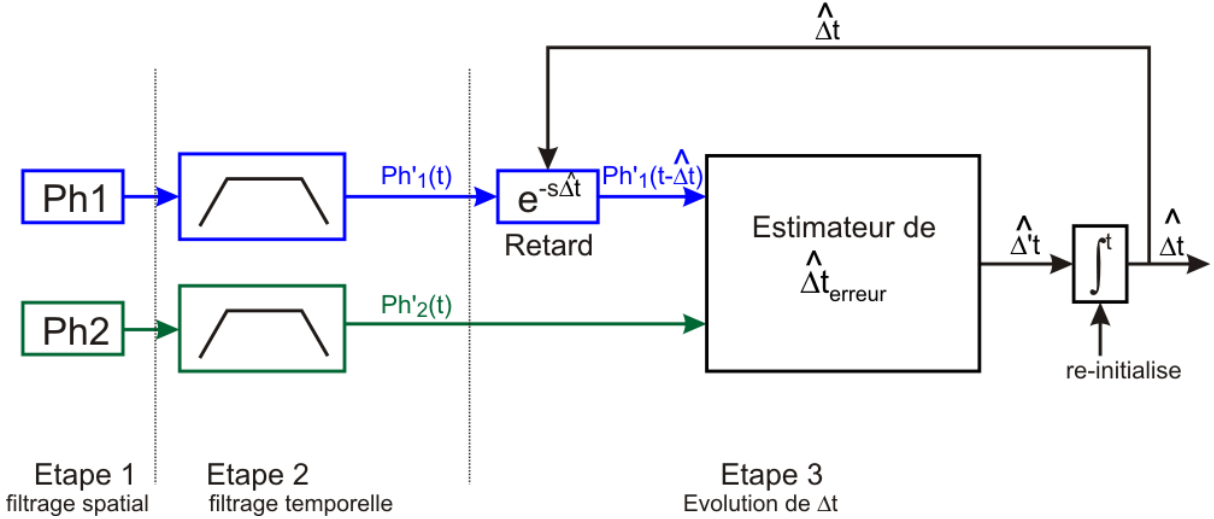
$\hat{\Delta t}$

Ph1

Ph'$_1$(t)

$e^{-s\hat{\Delta t}}$

Retard

Ph'$_1$(t-$\hat{\Delta t}$)

Estimateur de $\hat{\Delta t}_{erreur}$

$\hat{\Delta' t}$

$\int^t$

$\hat{\Delta t}$

re-initialise

Ph2

Ph'$_2$(t)

Etape 1
filtrage spatial

Etape 2
filtrage temporelle

Etape 3
Evolution de $\Delta t$